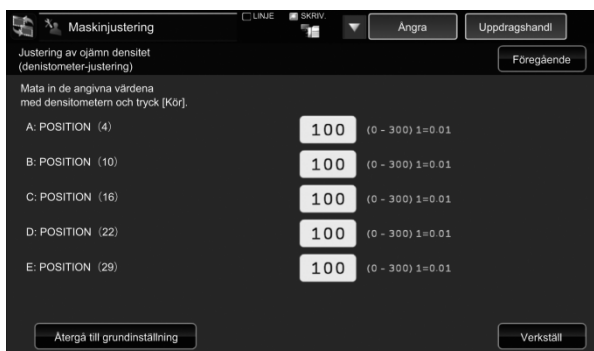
Maskinjustering

LINJE

SKRIV.

Ångra

Uppdragshandl

Justering av ojämn densitet (denistometer-justering)

Föregående

Mata in de angivna värdena med densitometern och tryck [Kör].

A: POSITION (4)

100

(0 - 300) 1=0.01

B: POSITION (10)

100

(0 - 300) 1=0.01

C: POSITION (16)

100

(0 - 300) 1=0.01

D: POSITION (22)

100

(0 - 300) 1=0.01

E: POSITION (29)

100

(0 - 300) 1=0.01

Återgå till grundinställning

Verkställ